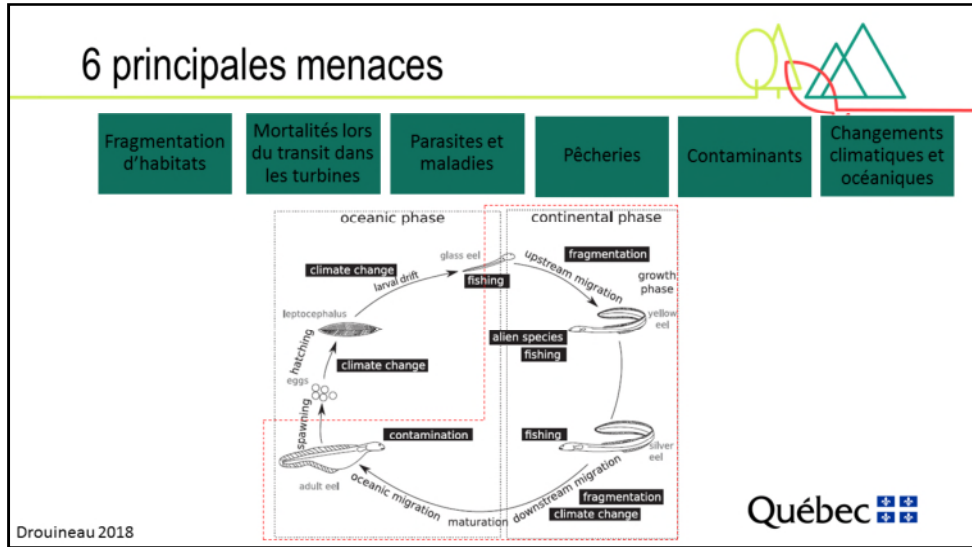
6 principales menaces

Fragmentation d'habitats

Mortalités lors du transit dans les turbines

Parasites et maladies

Pêcheries

Contaminants

Changements climatiques et océaniques

oceanic phase

continental phase

climate change

larval drift

glass eel

fishing

fragmentation

upstream migration

growth phase

leptocephalus

yellow eel

alien species

fishing

hatching

climate change

eggs

spawning

contamination

fishing

silver eel

adult eel

oceanic migration

maturation

downstream migration

fragmentation

climate change

Québec

Drouineau 2018